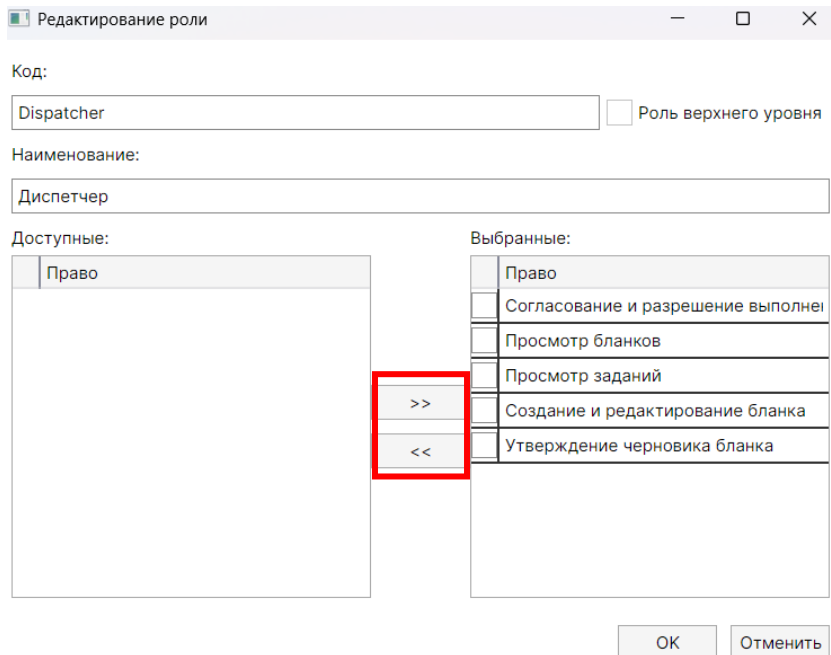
Редактирование роли

Код:

Dispatcher

Роль верхнего уровня

Наименование:

Диспетчер

Доступные:

| Право |
|---|

Выбранные:

| Право |
|---|
| Согласование и разрешение выполне |
| Просмотр бланков |
| Просмотр заданий |
| Создание и редактирование бланка |
| Утверждение черновика бланка |

>>

<<

OK

Отменить